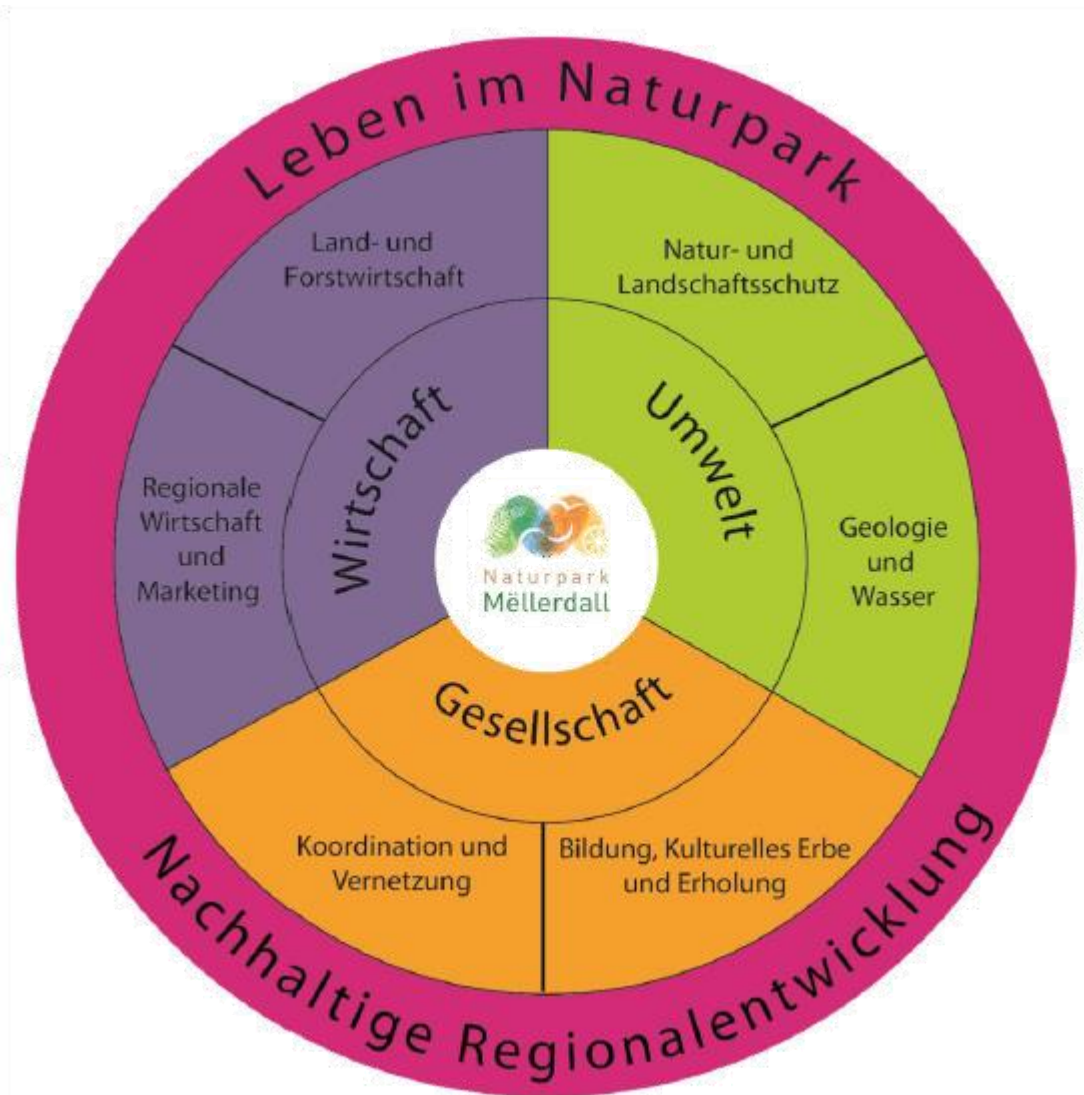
Leben im Naturpark

Land- und Forstwirtschaft

Natur- und Landschaftsschutz

Regionale Wirtschaft und Marketing

Wirtschaft

Umwelt

Geologie und Wasser

Naturpark Mëllerdall

Gesellschaft

Koordination und Vernetzung

Bildung, Kulturelles Erbe und Erholung

Nachhaltige Regionalentwicklung